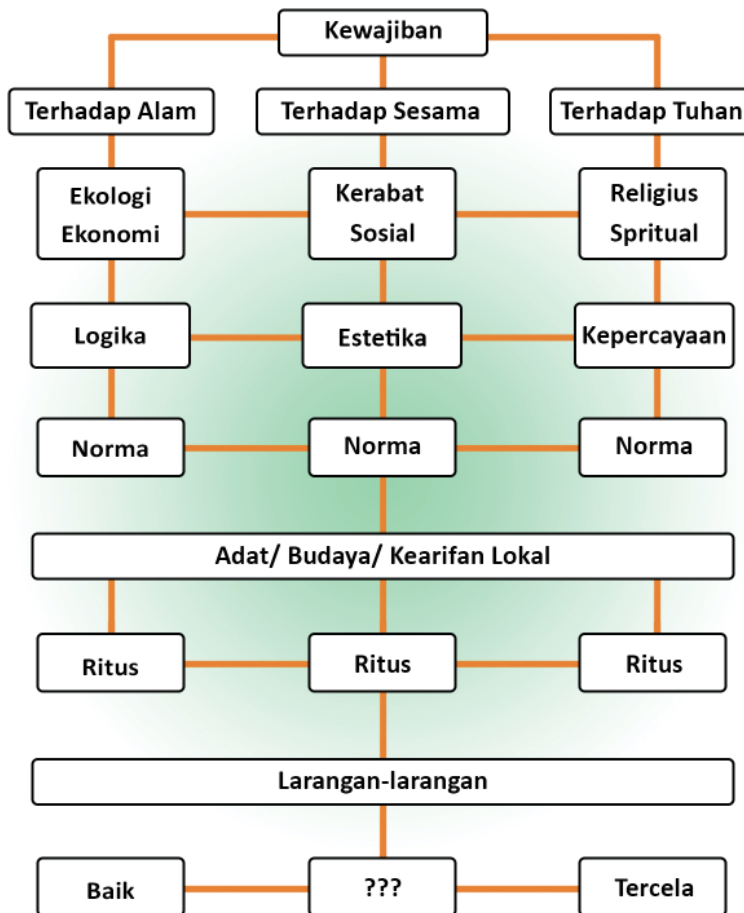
Kewajiban

Terhadap Alam

Terhadap Sesama

Terhadap Tuhan

Ekologi Ekonomi

Kerabat Sosial

Religius Spritual

Logika

Estetika

Kepercayaan

Norma

Norma

Norma

Adat/ Budaya/ Kearifan Lokal

Ritus

Ritus

Ritus

Larangan-larangan

Baik

???

Tercela